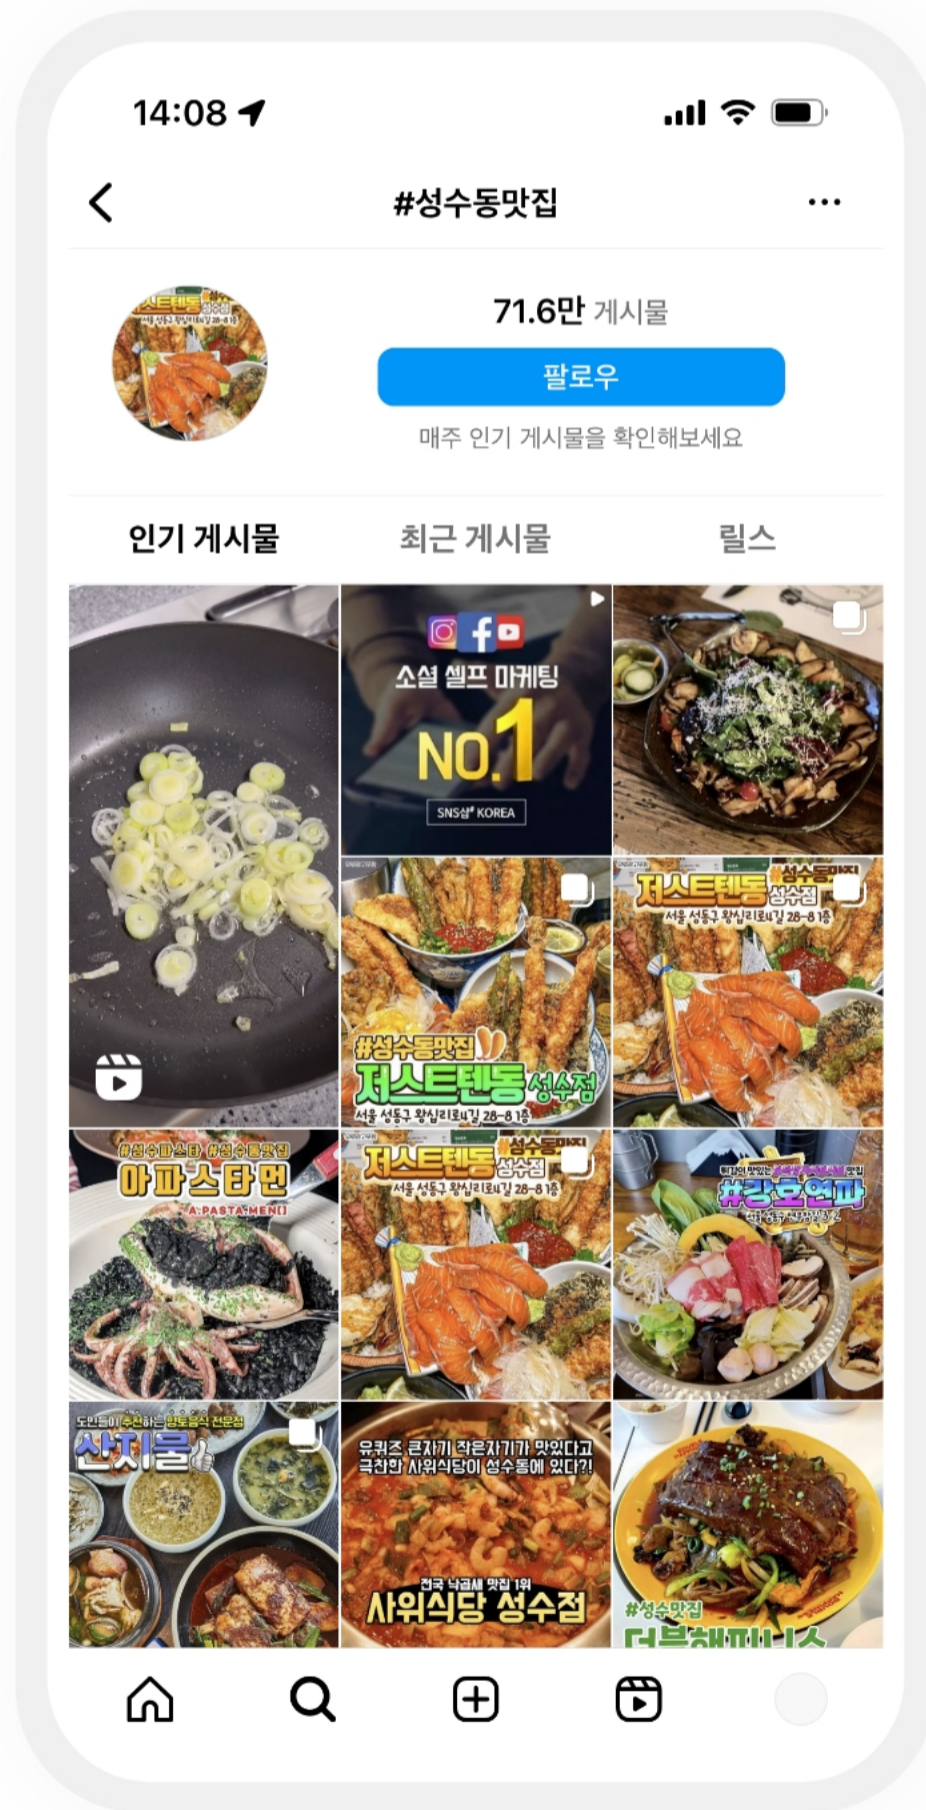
14:08

#성수동맛집

71.6만 게시물

팔로우

매주 인기 게시물을 확인해보세요

인기 게시물

최근 게시물

릴스

소셜 셀프 마케팅

NO.1

SNS샵 KOREA

#성수동맛집

저스트텐동 성수점

서울 성동구 왕십리로4길 28-8 1층

저스트텐동 성수점 #성수동맛집

서울 성동구 왕십리로4길 28-8 1층

#성수파스타 #성수동맛집

아파스타면

A:PASTA:MEN

저스트텐동 성수점 #성수동맛집

서울 성동구 왕십리로4길 28-8 1층

#강호연파

도민들이 추천하는 향토음식 전문점

산지물

유퀴즈 큰자기 작은자기가 맛있다고 극찬한 사위식당이 성수동에 있다?!

전국 낙곱새 맛집 1위

사위식당 성수점

#성수맛집

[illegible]